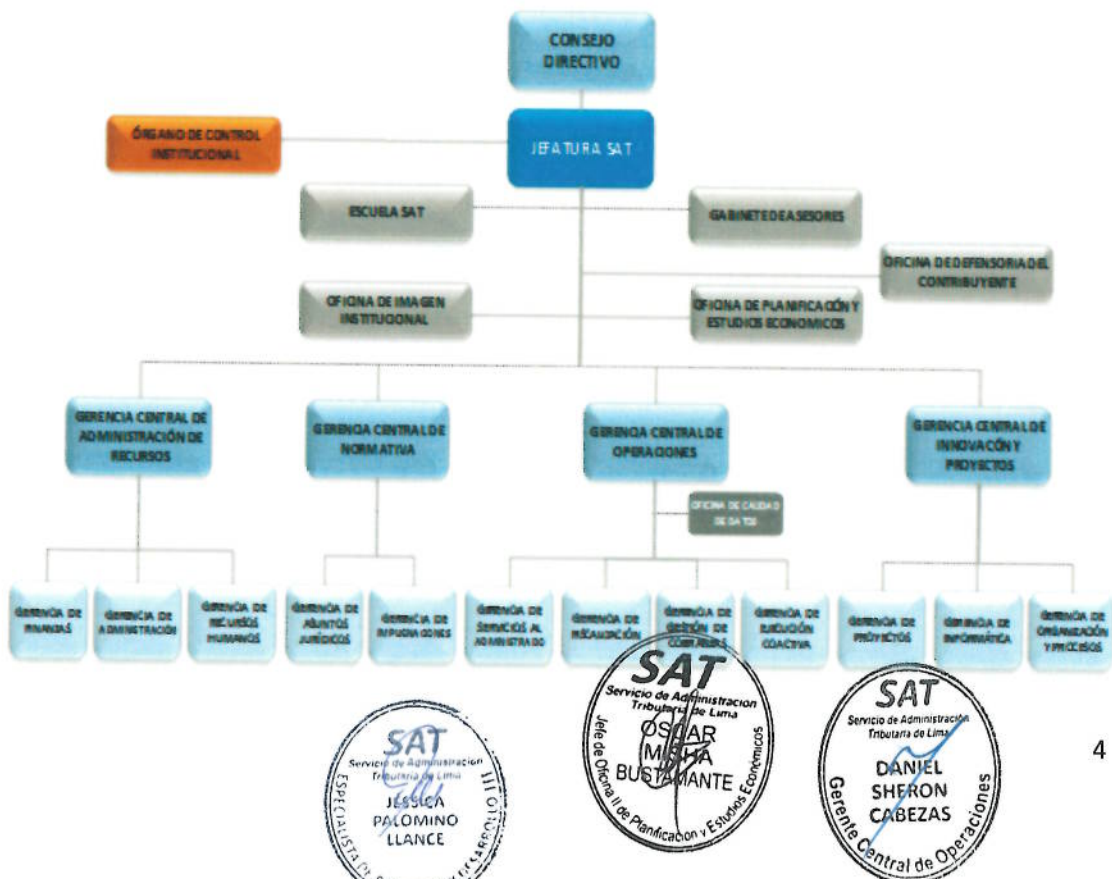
CONSEJO DIRECTIVO

ÓRGANO DE CONTROL INSTITUCIONAL

JEFATURA SAT

ESCUELA SAT

GABINETE DE ASESORES

OFICINA DE DEFENSORIA DEL CONTRIBUYENTE

OFICINA DE IMAGEN INSTITUCIONAL

OFICINA DE PLANIFICACIÓN Y ESTUDIOS ECONOMICOS

GERENCIA CENTRAL DE ADMINISTRACIÓN DE RECURSOS

GERENCIA CENTRAL DE NORMATIVA

GERENCIA CENTRAL DE OPERACIONES

GERENCIA CENTRAL DE INNOVACIÓN Y PROYECTOS

OFICINA DE CALIDAD DE DATOS

GERENCIA DE FINANZAS

GERENCIA DE ADMINISTRACIÓN

GERENCIA DE RECURSOS HUMANOS

GERENCIA DE ASUNTOS JURÍDICOS

GERENCIA DE IMPUGNACIONES

GERENCIA DE SERVICIOS AL ADMINISTRADO

GERENCIA DE RECAUDACIÓN

GERENCIA DE GESTIÓN DE COBRANZAS

GERENCIA DE EJECUCIÓN COACTIVA

GERENCIA DE PROYECTOS

GERENCIA DE INFORMÁTICA

GERENCIA DE ORGANIZACIÓN Y PROCESOS

SAT Servicio de Administración Tributaria de Lima ESPECIALISTA DE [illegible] DESARROLLO III JESSICA PALOMINO LLANCE

SAT Servicio de Administración Tributaria de Lima Jefe de Oficina II de Planificación y Estudios Económicos OSCAR MISHA BUSTAMANTE

SAT Servicio de Administración Tributaria de Lima Gerente Central de Operaciones DANIEL SHERON CABEZAS

4